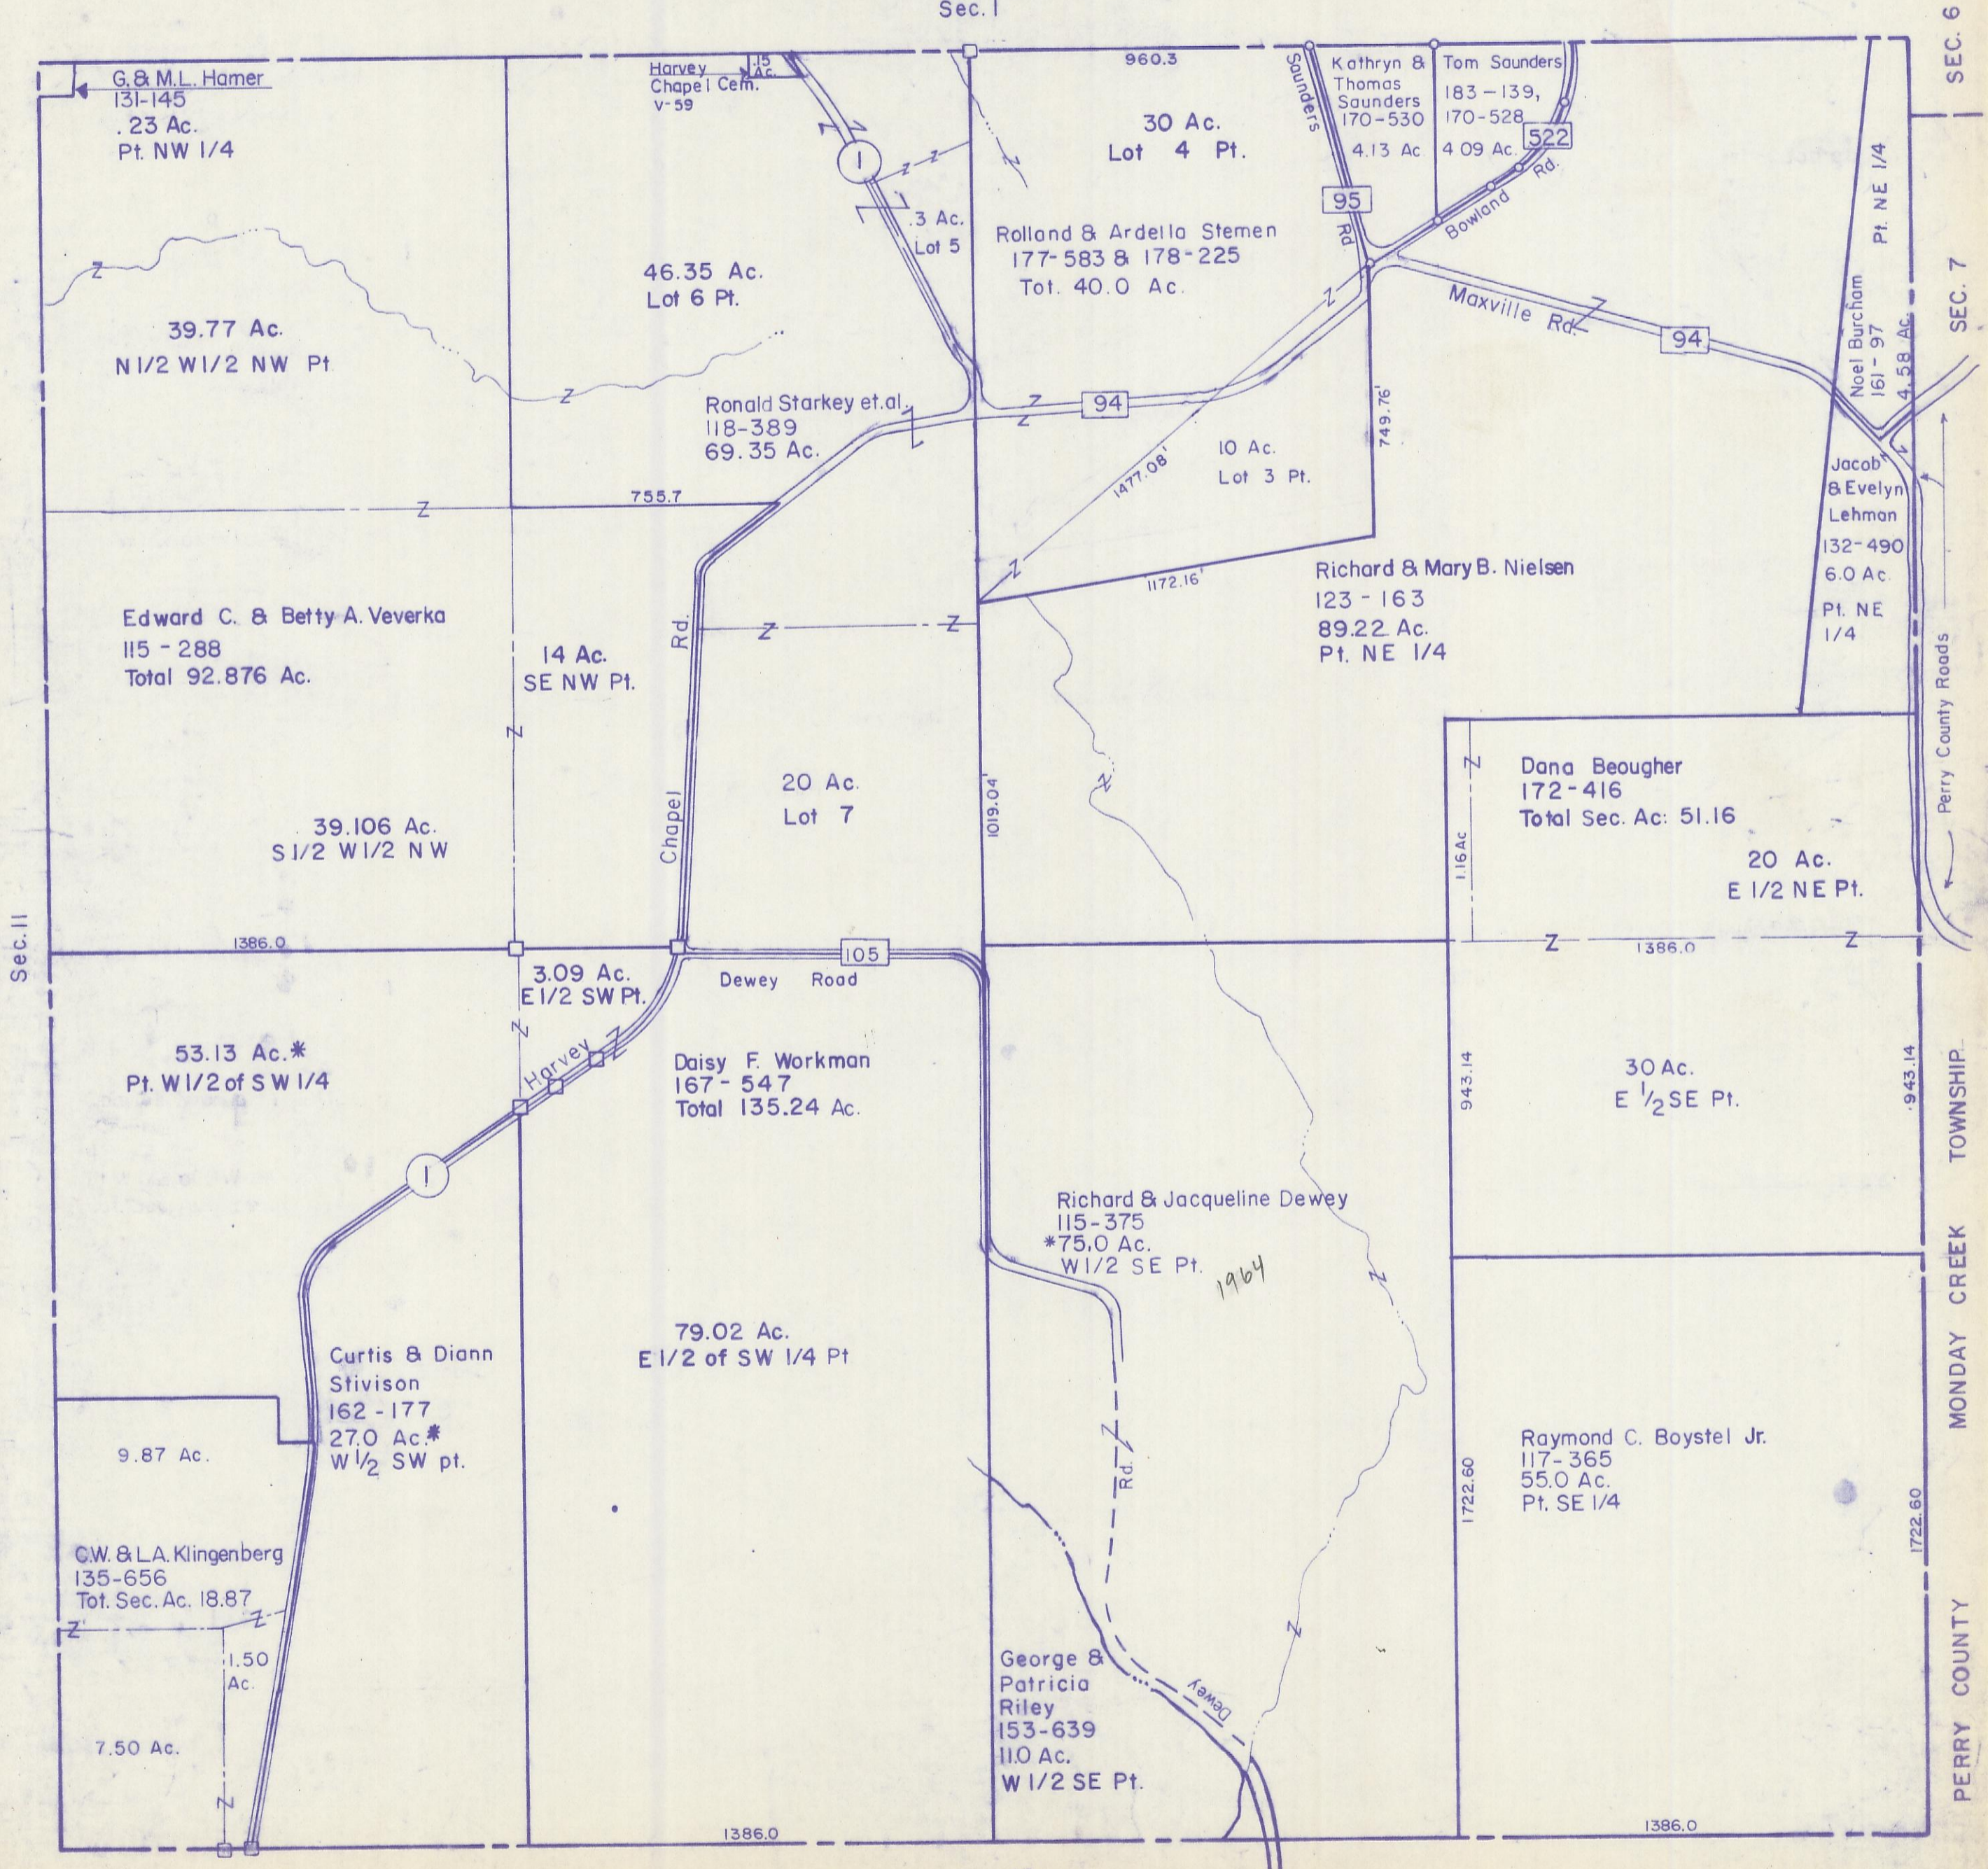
Sec. 1

SEC. 6

SEC. 7

Sec. 11

PERRY COUNTY MONDAY CREEK TOWNSHIP

G. & M.L. Hamer
131-145
.23 Ac.
Pt. NW 1/4

Harvey Chapel Cem.
V-59

.15 Ac.

960.3

30 Ac.
Lot 4 Pt.

Saunders Rd.

95

Kathryn & Thomas Saunders
170-530
4.13 Ac

Tom Saunders
183-139,
170-528
4.09 Ac.

522

Bowland Rd.

1

.3 Ac.
Lot 5

Rolland & Ardella Stemen
177-583 & 178-225
Tot. 40.0 Ac.

46.35 Ac.
Lot 6 Pt.

39.77 Ac.
N1/2 W1/2 NW Pt.

Maxville Rd.

94

Pt. NE 1/4

Noel Burcham
161-97
4.58 Ac.

Ronald Starkey et.al.
118-389
69.35 Ac.

94

749.76'

1477.08'

10 Ac.
Lot 3 Pt.

Jacob & Evelyn Lehman
132-490
6.0 Ac.
Pt. NE 1/4

755.7

1172.16'

Richard & Mary B. Nielsen
123-163
89.22 Ac.
Pt. NE 1/4

Edward C. & Betty A. Veverka
115-288
Total 92.876 Ac.

14 Ac.
SE NW Pt.

Chapel Rd.

20 Ac.
Lot 7

1019.04'

Perry County Roads

Dana Beougher
172-416
Total Sec. Ac: 51.16

1.16 Ac

20 Ac.
E 1/2 NE Pt.

39.106 Ac.
S1/2 W1/2 NW

1386.0

105

Dewey Road

1386.0

3.09 Ac.
E1/2 SW Pt.

53.13 Ac.*
Pt. W1/2 of SW 1/4

Harvey

Daisy F. Workman
167-547
Total 135.24 Ac.

943.14

30 Ac.
E 1/2 SE Pt.

943.14

1

Richard & Jacqueline Dewey
115-375
*75.0 Ac.
W1/2 SE Pt.

1964

79.02 Ac.
E1/2 of SW 1/4 Pt

Curtis & Diann Stivison
162-177
27.0 Ac.*
W 1/2 SW pt.

9.87 Ac.

Rd.

Raymond C. Boystel Jr.
117-365
55.0 Ac.
Pt. SE 1/4

1722.60

1722.60

C.W. & L.A. Klingenberg
135-656
Tot. Sec. Ac. 18.87

1.50 Ac.

7.50 Ac.

George & Patricia Riley
153-639
11.0 Ac.
W 1/2 SE Pt.

Dewey

1386.0

1386.0